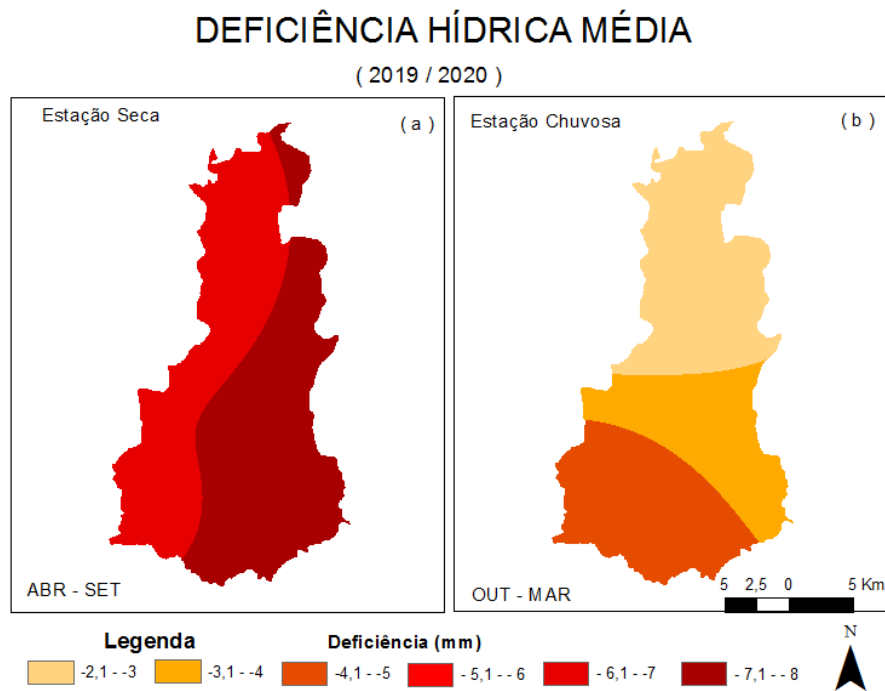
DEFICIÊNCIA HÍDRICA MÉDIA

( 2019 / 2020 )

Estação Seca

( a )

ABR - SET

Estação Chuvosa

( b )

OUT - MAR

5 2,5 0 5 Km

Legenda

Deficiência (mm)

-2,1 - -3
-3,1 - -4
-4,1 - -5
- 5,1 - -6
- 6,1 - -7
- 7,1 - - 8

N